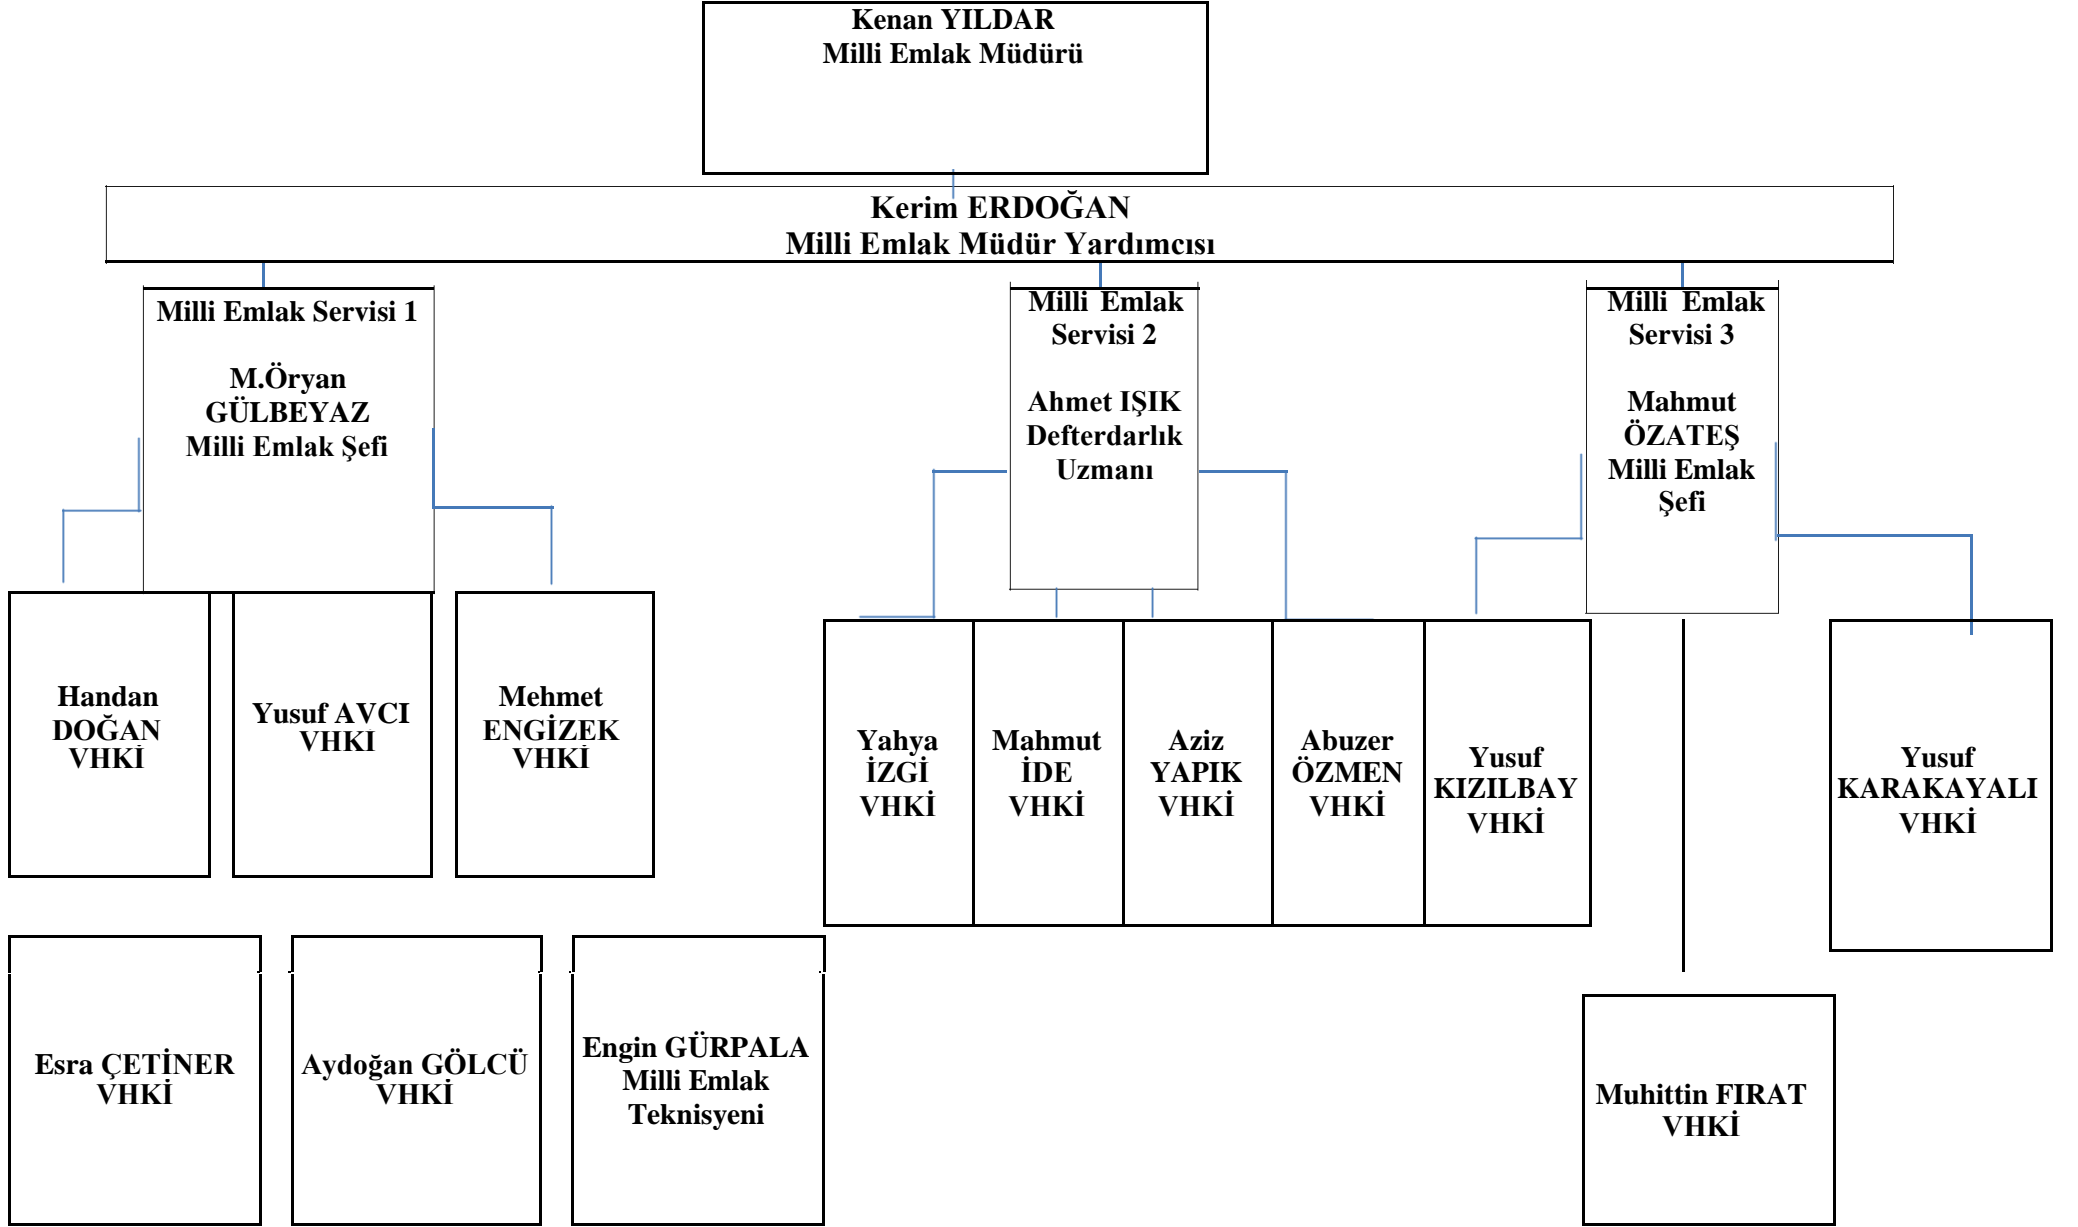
Kenan YILDAR
Milli Emlak Müdürü

Kerim ERDOĞAN
Milli Emlak Müdür Yardımcısı

Milli Emlak Servisi 1

M.Öryan GÜLBEYAZ
Milli Emlak Şefi

Milli Emlak Servisi 2

Ahmet IŞIK
Defterdarlık Uzmanı

Milli Emlak Servisi 3

Mahmut ÖZATEŞ
Milli Emlak Şefi

Handan DOĞAN
VHKİ

Yusuf AVCI
VHKI

Mehmet ENGİZEK
VHKİ

Yahya İZGİ
VHKİ

Mahmut İDE
VHKİ

Aziz YAPIK
VHKİ

Abuzer ÖZMEN
VHKİ

Yusuf KIZILBAY
VHKİ

Yusuf KARAKAYALI
VHKİ

Esra ÇETİNER
VHKİ

Aydoğan GÖLCÜ
VHKİ

Engin GÜRPALA
Milli Emlak Teknisyeni

Muhittin FIRAT
VHKİ